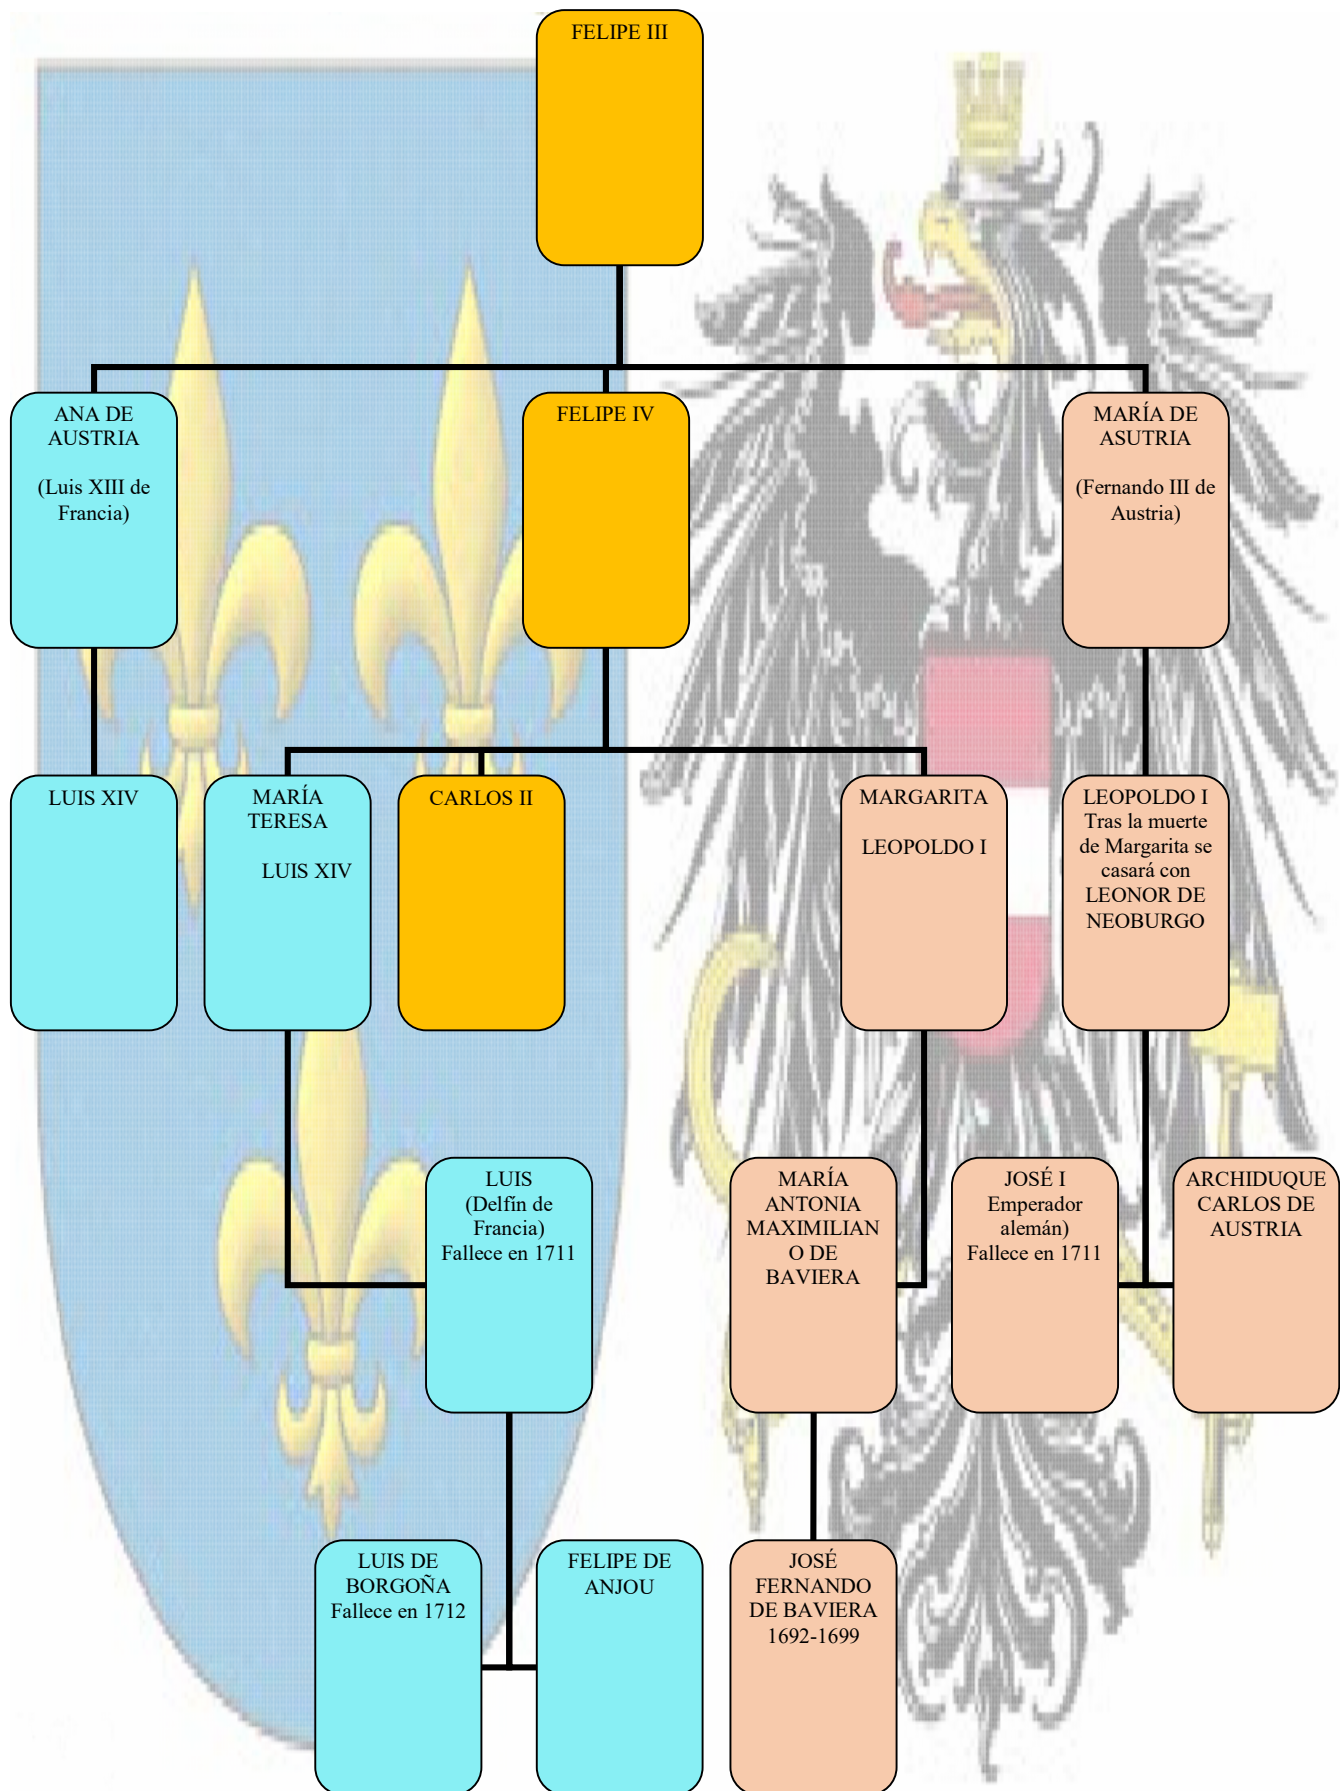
FELIPE III

ANA DE AUSTRIA

(Luis XIII de Francia)

FELIPE IV

MARÍA DE ASUTRIA

(Fernando III de Austria)

LUIS XIV

MARÍA TERESA

LUIS XIV

CARLOS II

MARGARITA

LEOPOLDO I

LEOPOLDO I Tras la muerte de Margarita se casará con LEONOR DE NEOBURGO

LUIS (Delfín de Francia) Fallece en 1711

MARÍA ANTONIA MAXIMILIANO DE BAVIERA

JOSÉ I Emperador alemán) Fallece en 1711

ARCHIDUQUE CARLOS DE AUSTRIA

LUIS DE BORGOÑA Fallece en 1712

FELIPE DE ANJOU

JOSÉ FERNANDO DE BAVIERA 1692-1699